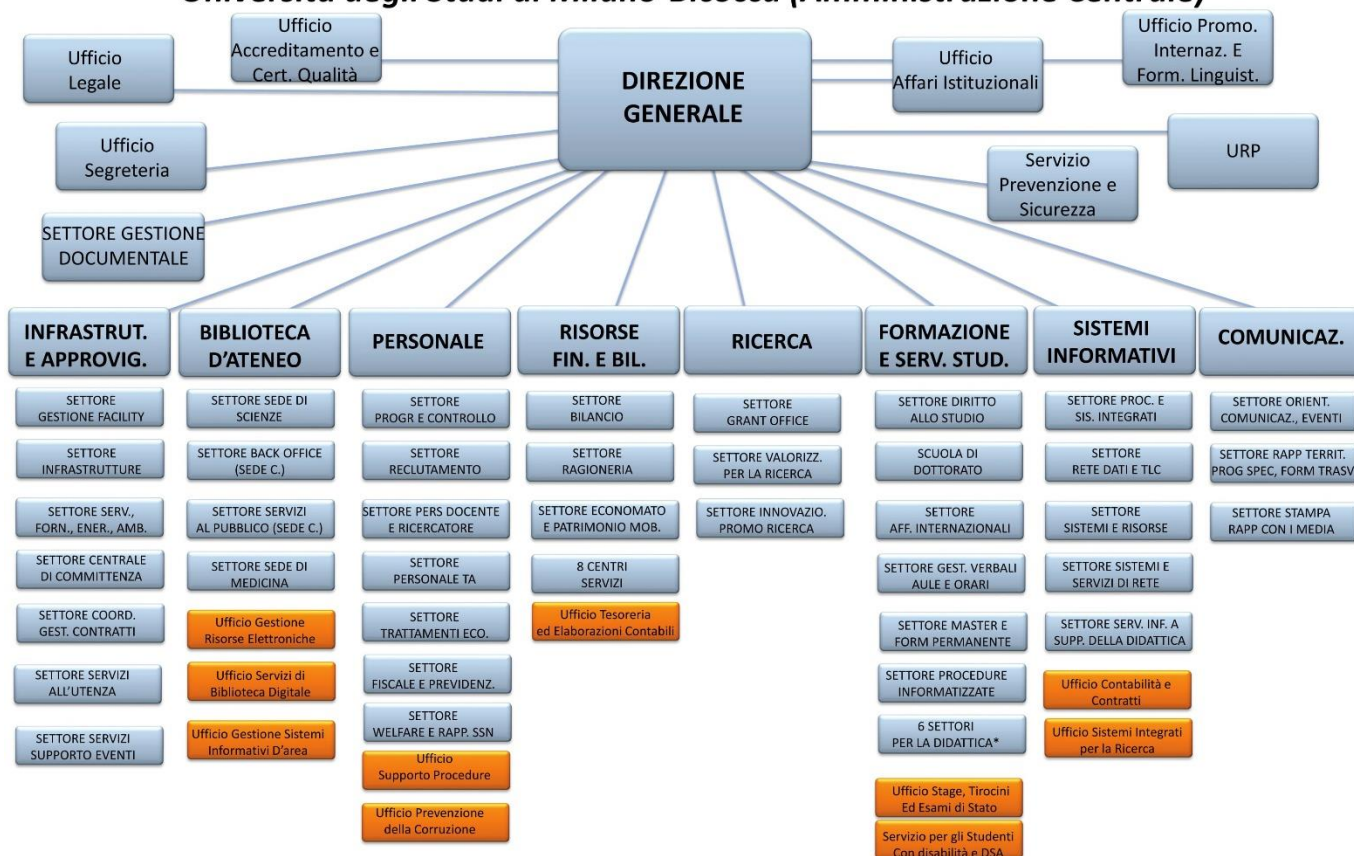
Università degli Studi di Milano-Bicocca (Amministrazione Centrale)

Ufficio Legale

Ufficio Accreditamento e Cert. Qualità

DIREZIONE GENERALE

Ufficio Affari Istituzionali

Ufficio Promo. Internaz. E Form. Linguist.

Ufficio Segreteria

URP

Servizio Prevenzione e Sicurezza

SETTORE GESTIONE DOCUMENTALE

INFRASTRUT. E APPROVIG.

SETTORE GESTIONE FACILITY

SETTORE INFRASTRUTTURE

SETTORE SERV., FORN., ENER., AMB.

SETTORE CENTRALE DI COMMITTENZA

SETTORE COORD. GEST. CONTRATTI

SETTORE SERVIZI ALL'UTENZA

SETTORE SERVIZI SUPPORTO EVENTI

BIBLIOTECA D'ATENEO

SETTORE SEDE DI SCIENZE

SETTORE BACK OFFICE (SEDE C.)

SETTORE SERVIZI AL PUBBLICO (SEDE C.)

SETTORE SEDE DI MEDICINA

Ufficio Gestione Risorse Elettroniche

Ufficio Servizi di Biblioteca Digitale

Ufficio Gestione Sistemi Informativi D'area

PERSONALE

SETTORE PROGR E CONTROLLO

SETTORE RECLUTAMENTO

SETTORE PERS DOCENTE E RICERCATORE

SETTORE PERSONALE TA

SETTORE TRATTAMENTI ECO.

SETTORE FISCALE E PREVIDENZ.

SETTORE WELFARE E RAPP. SSN

Ufficio Supporto Procedure

Ufficio Prevenzione della Corruzione

RISORSE FIN. E BIL.

SETTORE BILANCIO

SETTORE RAGIONERIA

SETTORE ECONOMATO E PATRIMONIO MOB.

8 CENTRI SERVIZI

Ufficio Tesoreria ed Elaborazioni Contabili

RICERCA

SETTORE GRANT OFFICE

SETTORE VALORIZZ. PER LA RICERCA

SETTORE INNOVAZIO. PROMO RICERCA

FORMAZIONE E SERV. STUD.

SETTORE DIRITTO ALLO STUDIO

SCUOLA DI DOTTORATO

SETTORE AFF. INTERNAZIONALI

SETTORE GEST. VERBALI AULE E ORARI

SETTORE MASTER E FORM PERMANENTE

SETTORE PROCEDURE INFORMATIZZATE

6 SETTORI PER LA DIDATTICA*

Ufficio Stage, Tirocini Ed Esami di Stato

Servizio per gli Studenti Con disabilità e DSA

SISTEMI INFORMATIVI

SETTORE PROC. E SIS. INTEGRATI

SETTORE RETE DATI E TLC

SETTORE SISTEMI E RISORSE

SETTORE SISTEMI E SERVIZI DI RETE

SETTORE SERV. INF. A SUPP. DELLA DIDATTICA

Ufficio Contabilità e Contratti

Ufficio Sistemi Integrati per la Ricerca

COMUNICAZ.

SETTORE ORIENT. COMUNICAZ., EVENTI

SETTORE RAPP TERRIT. PROG SPEC, FORM TRASV

SETTORE STAMPA RAPP CON I MEDIA